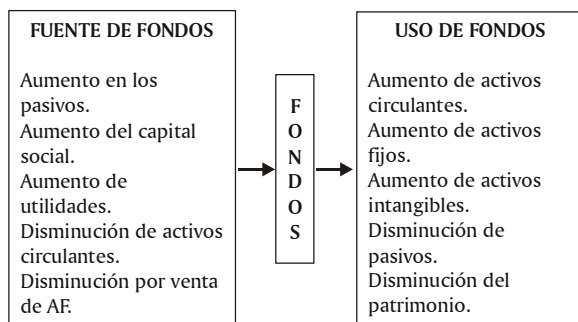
FUENTE DE FONDOS

Aumento en los pasivos.
Aumento del capital social.
Aumento de utilidades.
Disminución de activos circulantes.
Disminución por venta de AF.

F
O
N
D
O
S

USO DE FONDOS

Aumento de activos circulantes.
Aumento de activos fijos.
Aumento de activos intangibles.
Disminución de pasivos.
Disminución del patrimonio.